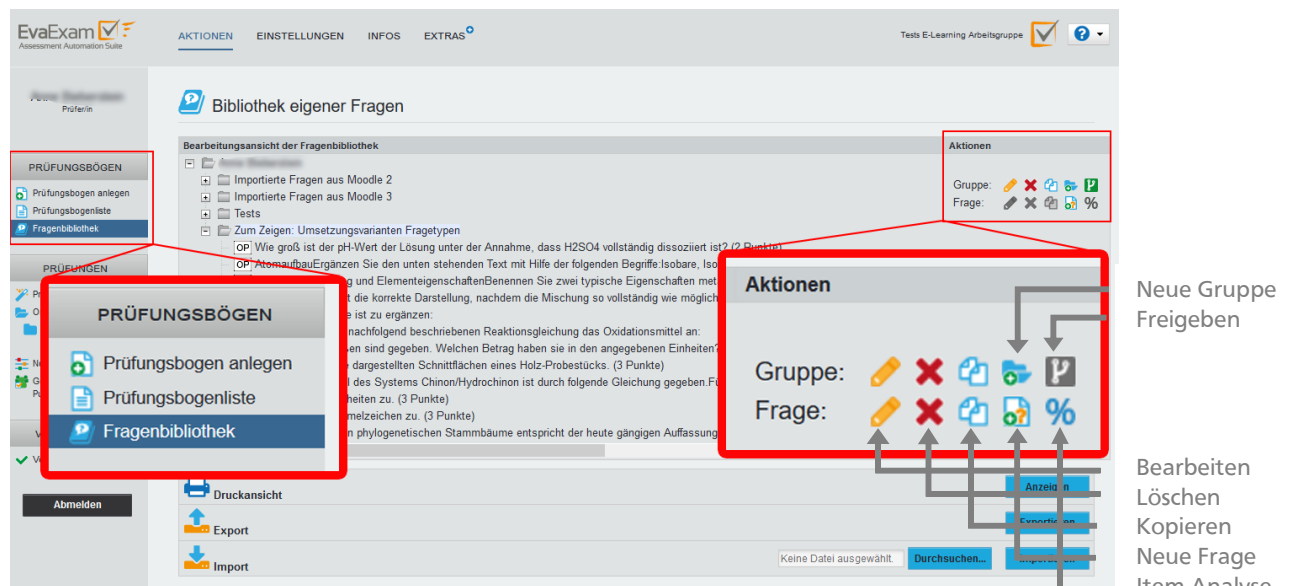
EvaExam
Assessment Automation Suite

AKTIONEN EINSTELLUNGEN INFOS EXTRAS

Tests E-Learning Arbeitsgruppe

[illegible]
Prüfer/in

PRÜFUNGSBÖGEN
Prüfungsbogen anlegen
Prüfungsbogenliste
Fragenbibliothek

PRÜFUNGEN

Abmelden

Bibliothek eigener Fragen

Bearbeitungsansicht der Fragenbibliothek

Aktionen

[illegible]
Importierte Fragen aus Moodle 2
Importierte Fragen aus Moodle 3
Tests
Zum Zeigen: Umsetzungsvarianten Fragetypen
OP Wie groß ist der pH-Wert der Lösung unter der Annahme, dass H2SO4 vollständig dissoziiert ist? (2 Punkte)
OP AtomaufbauErgänzen Sie den unten stehenden Text mit Hilfe der folgenden Begriffe:Isobare, Iso
g und ElementeigenschaftenBenennen Sie zwei typische Eigenschaften met
t die korrekte Darstellung, nachdem die Mischung so vollständig wie möglich
ie ist zu ergänzen:
nachfolgend beschriebenen Reaktionsgleichung das Oxidationsmittel an:
sen sind gegeben. Welchen Betrag haben sie in den angegebenen Einheiten?
dargestellten Schnittflächen eines Holz-Probestücks. (3 Punkte)
l des Systems Chinon/Hydrochinon ist durch folgende Gleichung gegeben.Fü
heiten zu. (3 Punkte)
melzeichen zu. (3 Punkte)
n phylogenetischen Stammbäume entspricht der heute gängigen Auffassung

Gruppe:
Frage:

PRÜFUNGSBÖGEN
Prüfungsbogen anlegen
Prüfungsbogenliste
Fragenbibliothek

Aktionen
Gruppe:
Frage:

Neue Gruppe
Freigeben

Bearbeiten
Löschen
Kopieren
Neue Frage
Item Analyse

Druckansicht
Anzeigen
Export
Exportieren
Import
Keine Datei ausgewählt.
Durchsuchen...
Importieren